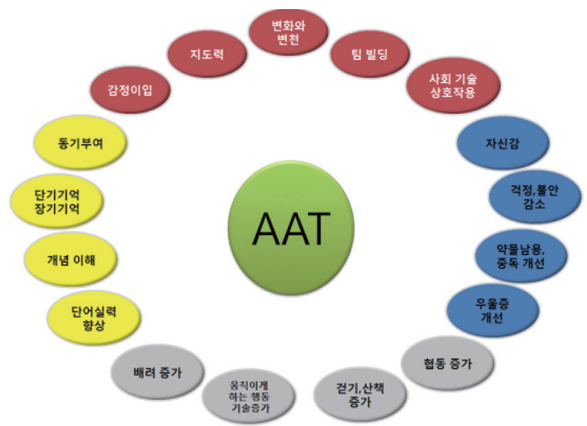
AAT

변화와 변천

팀 빌딩

사회 기술 상호작용

자신감

걱정,불안 감소

약물남용, 중독 개선

우울증 개선

협동 증가

걷기,산책 증가

움직이게 하는 행동 기술증가

배려 증가

단어실력 향상

개념 이해

단기기억 장기기억

동기부여

감정이입

지도력